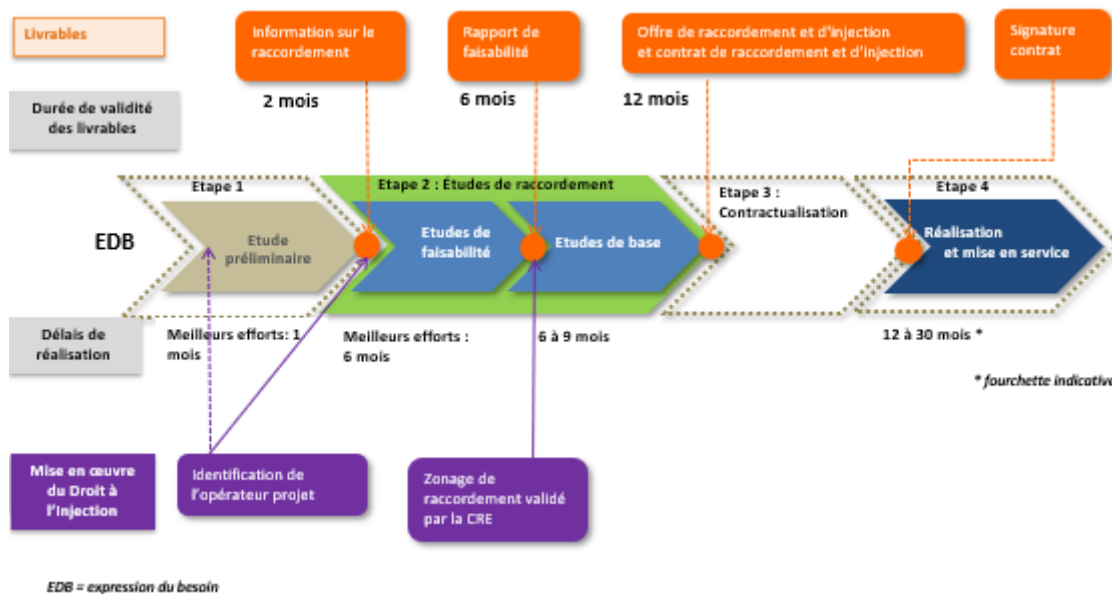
Livrables

Information sur le raccordement

Rapport de faisabilité

Offre de raccordement et d'injection et contrat de raccordement et d'injection

Signature contrat

Durée de validité des livrables

2 mois

6 mois

12 mois

Etape 1

Etape 2 : Études de raccordement

Etape 3 : Contractualisation

Etape 4

EDB

Etude préliminaire

Etudes de faisabilité

Etudes de base

Réalisation et mise en service

Délais de réalisation

Meilleurs efforts: 1 mois

Meilleurs efforts : 6 mois

6 à 9 mois

12 à 30 mois *

* fourchette indicative

Mise en œuvre du Droit à l'Injection

Identification de l'opérateur projet

Zonage de raccordement validé par la CRE

EDB = expression du besoin